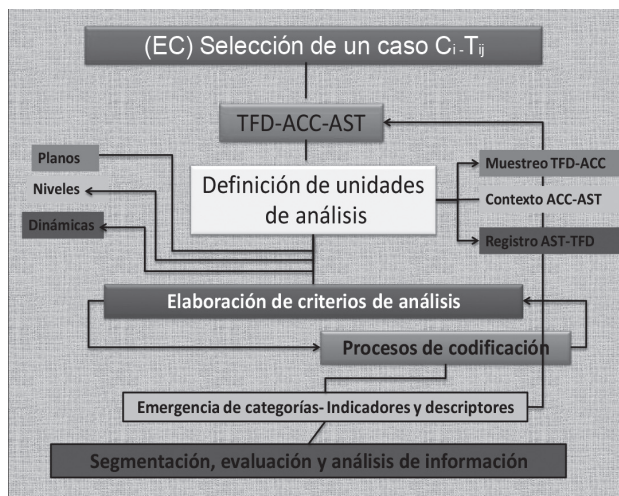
(EC) Selección de un caso $C_i$ - $T_{ij}$

TFD-ACC-AST

Planos

Niveles

Dinámicas

Definición de unidades de análisis

Muestreo TFD-ACC

Contexto ACC-AST

Registro AST-TFD

Elaboración de criterios de análisis

Procesos de codificación

Emergencia de categorías- Indicadores y descriptores

Segmentación, evaluación y análisis de información